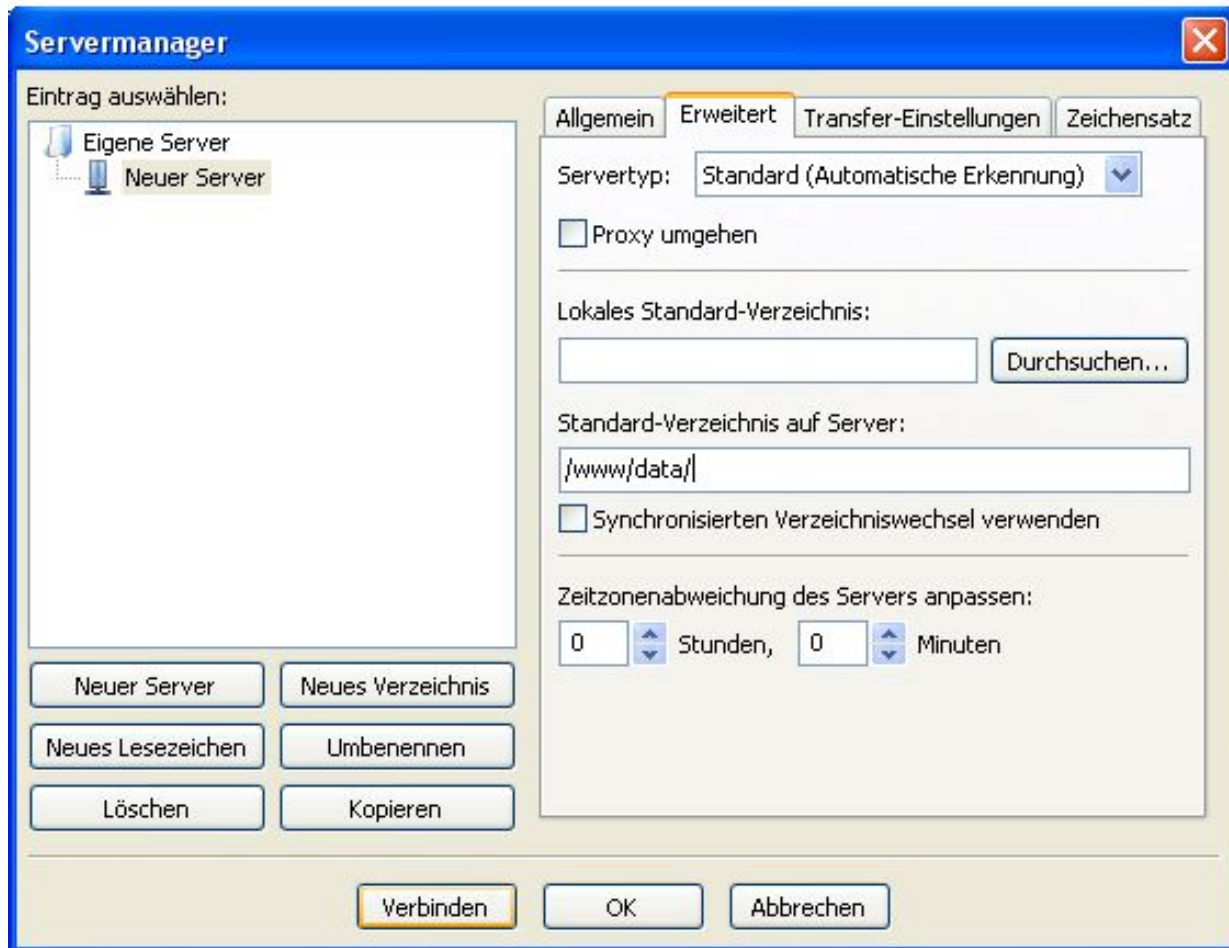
Servermanager

Eintrag auswählen:

Eigene Server
Neuer Server

Neuer Server
Neues Verzeichnis
Neues Lesezeichen
Umbenennen
Löschen
Kopieren

Allgemein | Erweitert | Transfer-Einstellungen | Zeichensatz

Servertyp: Standard (Automatische Erkennung)

Proxy umgehen

Lokales Standard-Verzeichnis:

Durchsuchen...

Standard-Verzeichnis auf Server:

/www/data/

Synchronisierten Verzeichniswechsel verwenden

Zeitzonenabweichung des Servers anpassen:

0 Stunden, 0 Minuten

Verbinden
OK
Abbrechen